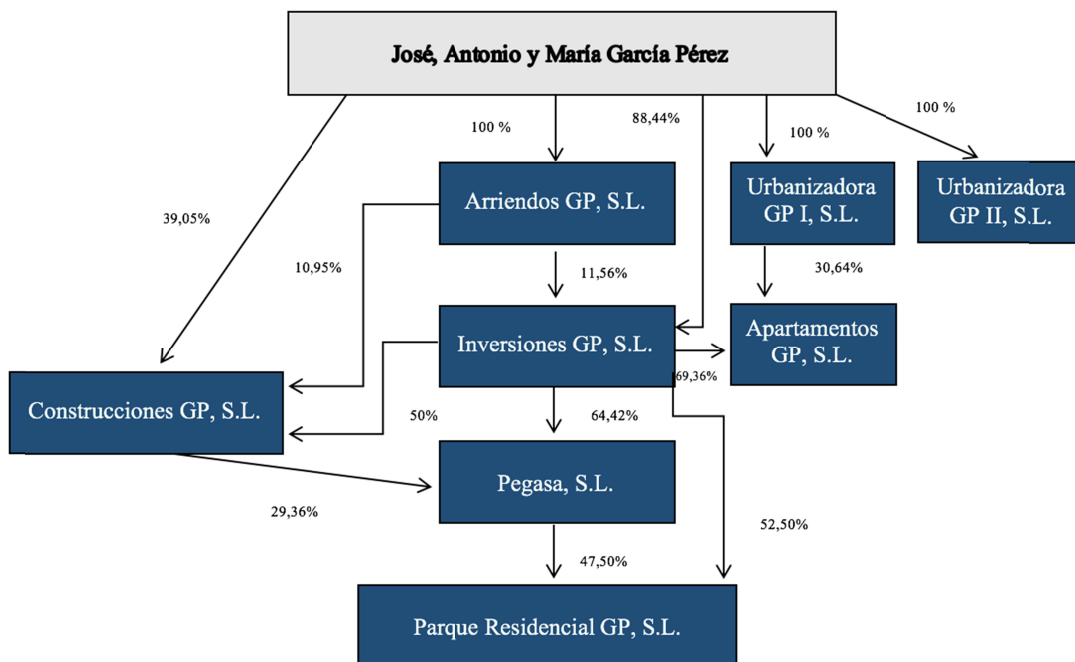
José, Antonio y María García Pérez

100 %

88,44%

100 %

100 %

39,05%

Arriendos GP, S.L.

Urbanizadora GP I, S.L.

Urbanizadora GP II, S.L.

10,95%

11,56%

30,64%

Inversiones GP, S.L.

Apartamentos GP, S.L.

69,36%

Construcciones GP, S.L.

50%

64,42%

Pegasa, S.L.

29,36%

52,50%

47,50%

Parque Residencial GP, S.L.